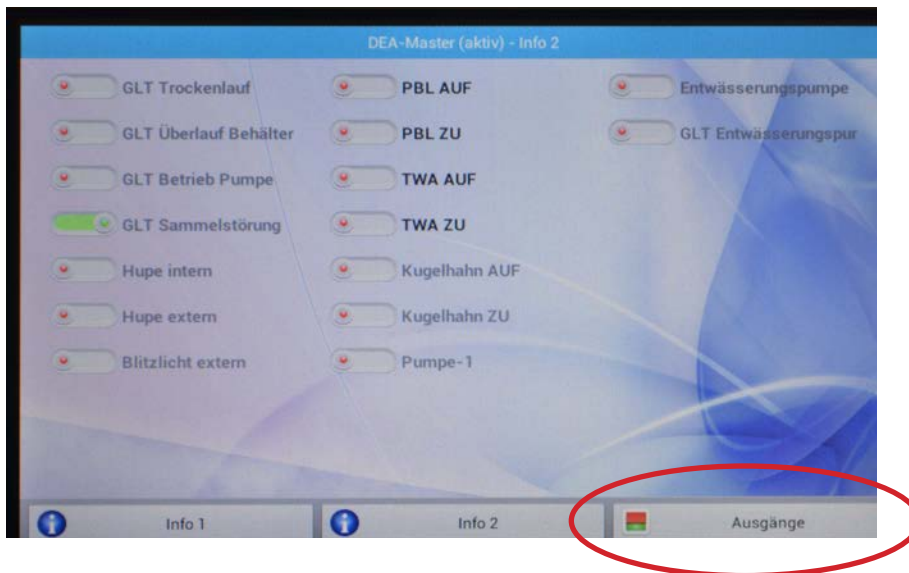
DEA-Master (aktiv) - Info 2

GLT Trockenlauf
GLT Überlauf Behälter
GLT Betrieb Pumpe
GLT Sammelstörung
Hupe intern
Hupe extern
Blitzlicht extern

PBL AUF
PBL ZU
TWA AUF
TWA ZU
Kugelhahn AUF
Kugelhahn ZU
Pumpe-1

Entwässerungspumpe
GLT Entwässerungspur

Info 1
Info 2
Ausgänge